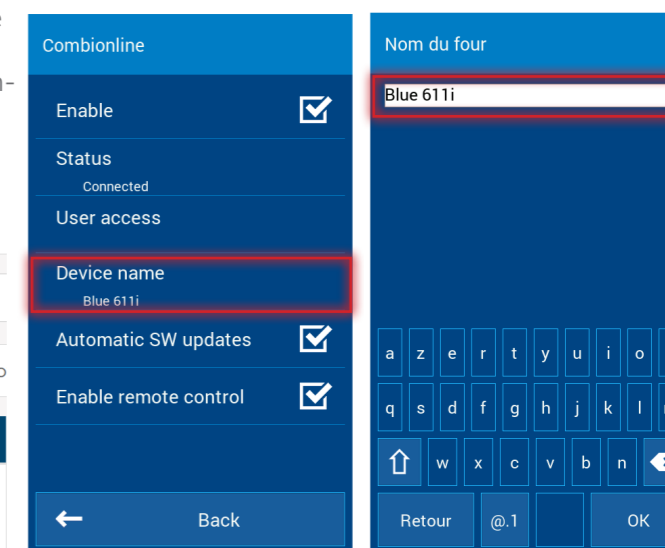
Combionline

Enable

Status
Connected

User access

Device name
Blue 611i

Automatic SW updates

Enable remote control

Back

Nom du four

Blue 611i

a z e r t y u i o
q s d f g h j k l
w x c v b n

Retour @.1 OK